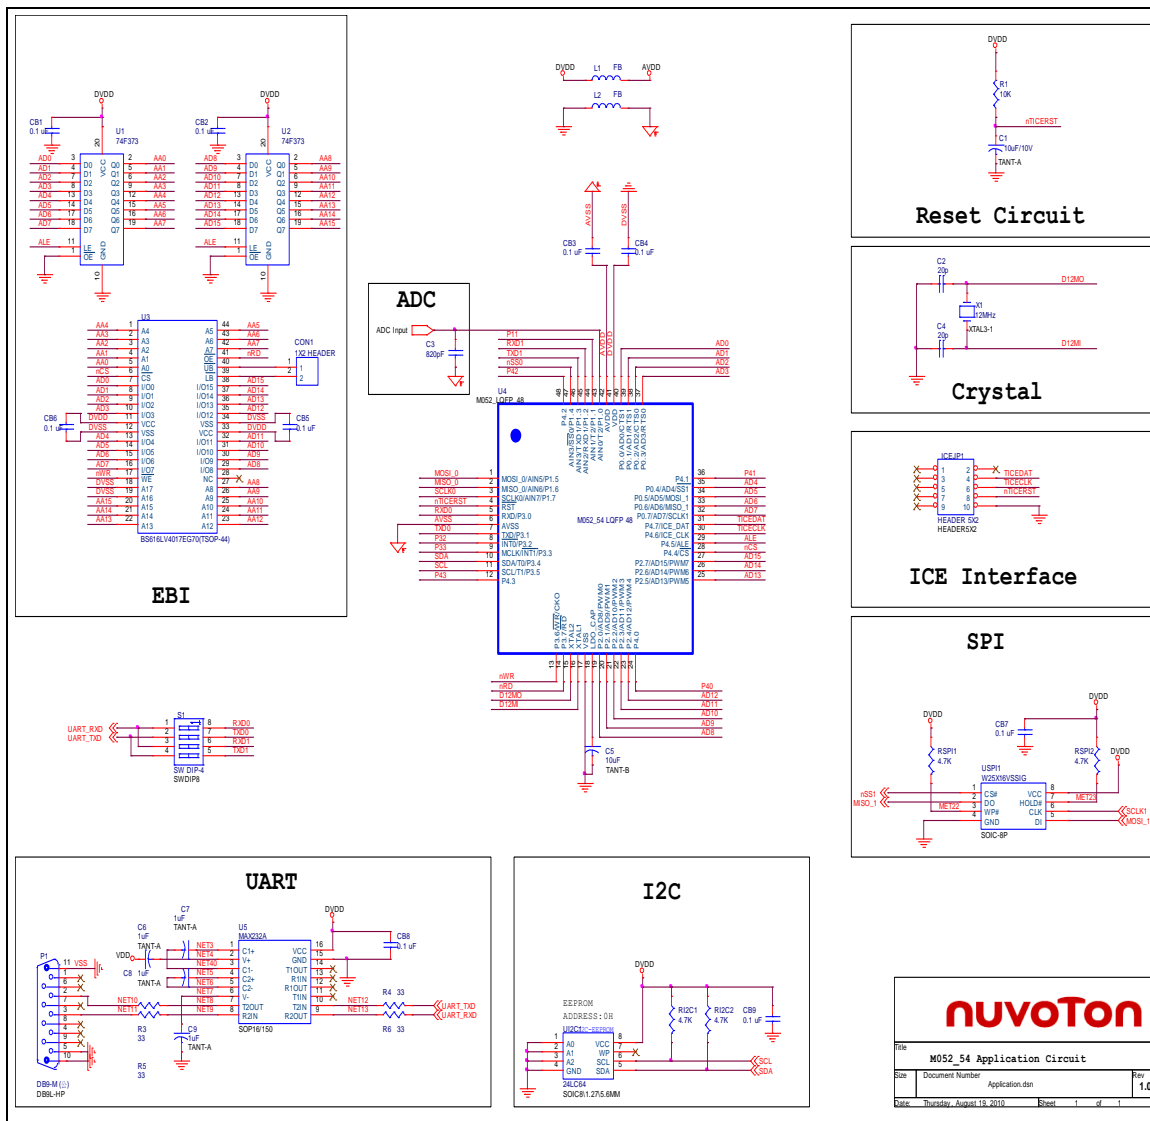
EBI

DVDD
CB1
0.1 uF
U1
74F373
AD0 AD1 AD2 AD3 AD4 AD5 AD6 AD7
D0 D1 D2 D3 D4 D5 D6 D7
Q0 Q1 Q2 Q3 Q4 Q5 Q6 Q7
AA0 AA1 AA2 AA3 AA4 AA5 AA6 AA7
ALE
LE
OE
VCC
GND

DVDD
CB2
0.1 uF
U2
74F373
AD8 AD9 AD10 AD11 AD12 AD13 AD14 AD15
AA8 AA9 AA10 AA11 AA12 AA13 AA14 AA15
ALE

U3
BS616LV4017EG70(TSOP-44)
CON1
1X2 HEADER
CB6
0.1 uF
CB5
0.1 uF

ADC
ADC Input
C3
820pF

DVDD L1 FB AVDD
L2 FB
AVSS
DVSS
CB3
0.1 uF
CB4
0.1 uF

U4
M052_LQFP_48
M052_54 LQFP 48
MOSI_0 MISO_0 SCLK0 nTICERST RXD0 AVSS TXD0 P32 P33 SDA SCL P43
P11 RXD1 TXD1 nSS0 P42
AD0 AD1 AD2 AD3
P41 AD4 AD5 AD6 AD7 TICEDAT TICECLK ALE nCS AD15 AD14 AD13
nWR nRD D12MO D12MI
P40 AD12 AD11 AD10 AD9 AD8
C5
10uF
TANT-B

Reset Circuit
DVDD
R1
10K
nTICERST
C1
10uF/10V
TANT-A

Crystal
C2
20p
X1
12MHz
XTAL3-1
C4
20p
D12MO
D12MI

ICE Interface
ICEJP1
TICEDAT
TICECLK
nTICERST
HEADER 5X2
HEADER5X2

SPI
DVDD
RSPI1
4.7K
CB7
0.1 uF
RSPI2
4.7K
USPI1
W25X16VSSIG
nSS1
MISO_1
MET22
MET23
CS#
DO
WP#
GND
VCC
HOLD#
CLK
DI
SCLK1
MOSI_1
SOIC-8P

S1
UART_RXD
UART_TXD
RXD0 TXD0 RXD1 TXD1
SW DIP-4
SWDIP8

UART
P1
VSS
C6
1uF
TANT-A
C7
1uF
TANT-A
VDD
C8 1uF
TANT-A
U5
MAX232A
DVDD
CB8
0.1 uF
NET3 NET4 NET40 NET5 NET6 NET7 NET8 NET9
C1+ V+ C1- C2+ C2- V- T2OUT R2IN
VCC GND T1OUT R1IN R1OUT T1IN T2IN R2OUT
NET10
NET11
NET12
NET13
R3
33
R4 33
R5
33
R6 33
C9
1uF
TANT-A
UART_TXD
UART_RXD
SOP16/150
DB9-M
DB9L-HP

I2C
EEPROM
ADDRESS:0H
UI2C1
DVDD
RI2C1
4.7K
RI2C2
4.7K
CB9
0.1 uF
A0 A1 A2 GND
VCC WP SCL SDA
SCL
SDA
24LC64
SOIC8\1.27\5.6MM

nuvoTon
Title
M052_54 Application Circuit
Size
Document Number
Application.dsn
Rev
1.0
Date: Thursday, August 19, 2010
Sheet 1 of 1